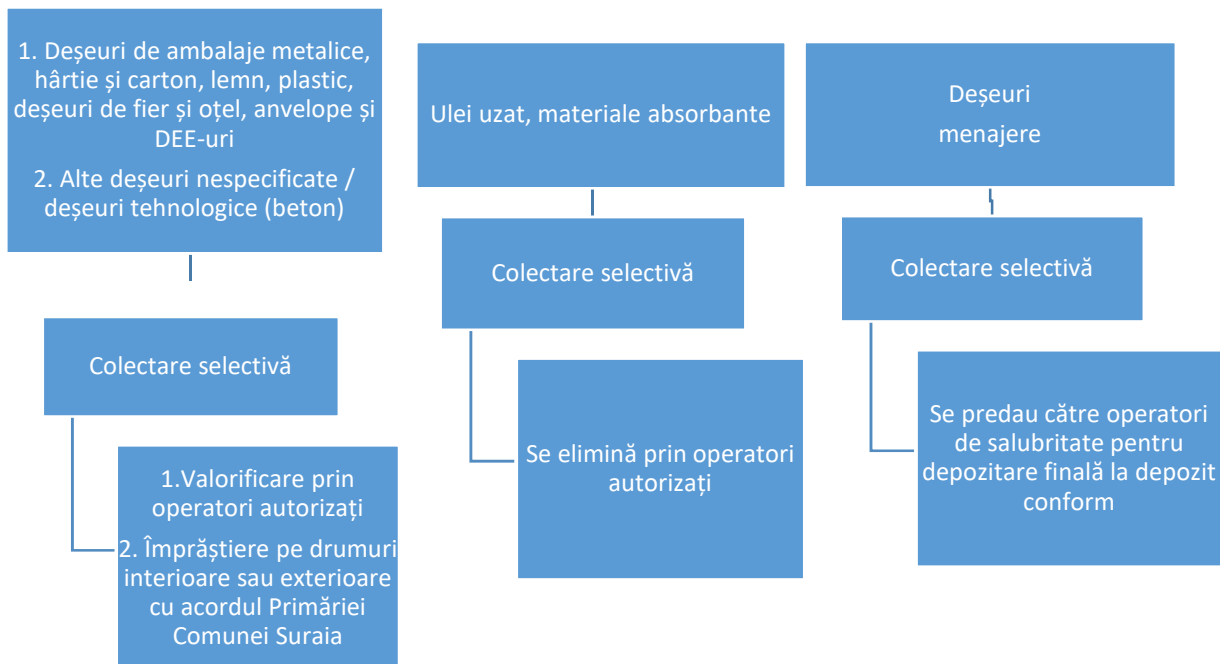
1. Deşeuri de ambalaje metalice, hârtie și carton, lemn, plastic, deşeuri de fier și oțel, anvelope și DEE-uri

2. Alte deşeuri nespecificate / deşeuri tehnologice (beton)

Colectare selectivă

1.Valorificare prin operatori autorizați

2. Împrăştiere pe drumuri interioare sau exterioare cu acordul Primăriei Comunei Suraia

Ulei uzat, materiale absorbante

Colectare selectivă

Se elimină prin operatori autorizați

Deşeuri menajere

Colectare selectivă

Se predau către operatori de salubritate pentru depozitare finală la depozit conform